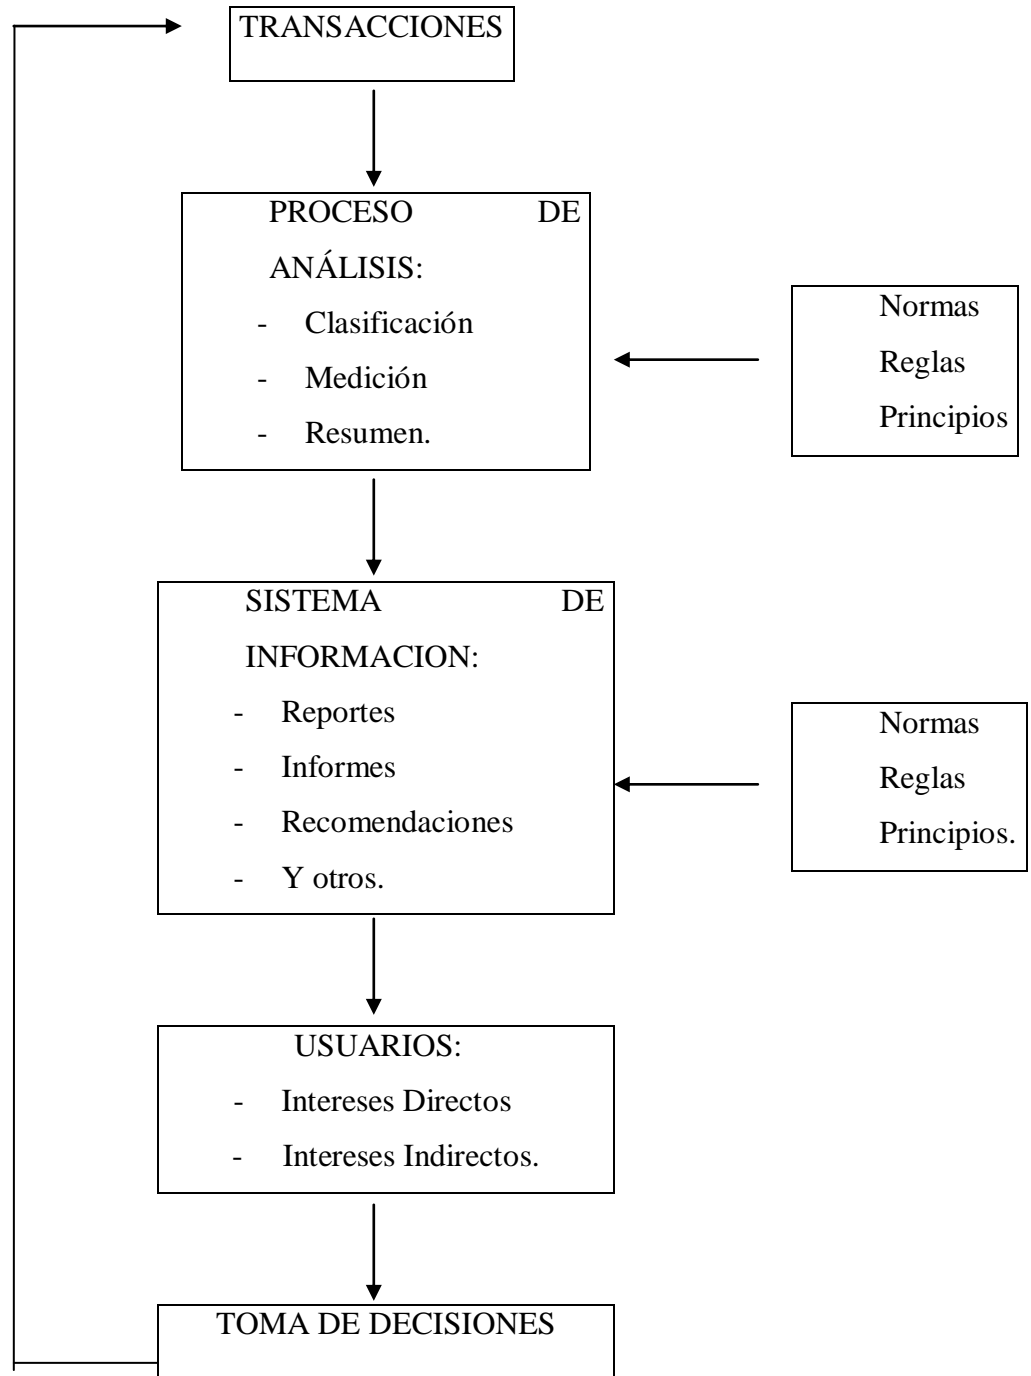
TRANSACCIONES

PROCESO DE ANÁLISIS:
- Clasificación
- Medición
- Resumen.

Normas
Reglas
Principios

SISTEMA DE INFORMACION:
- Reportes
- Informes
- Recomendaciones
- Y otros.

Normas
Reglas
Principios.

USUARIOS:
- Intereses Directos
- Intereses Indirectos.

TOMA DE DECISIONES